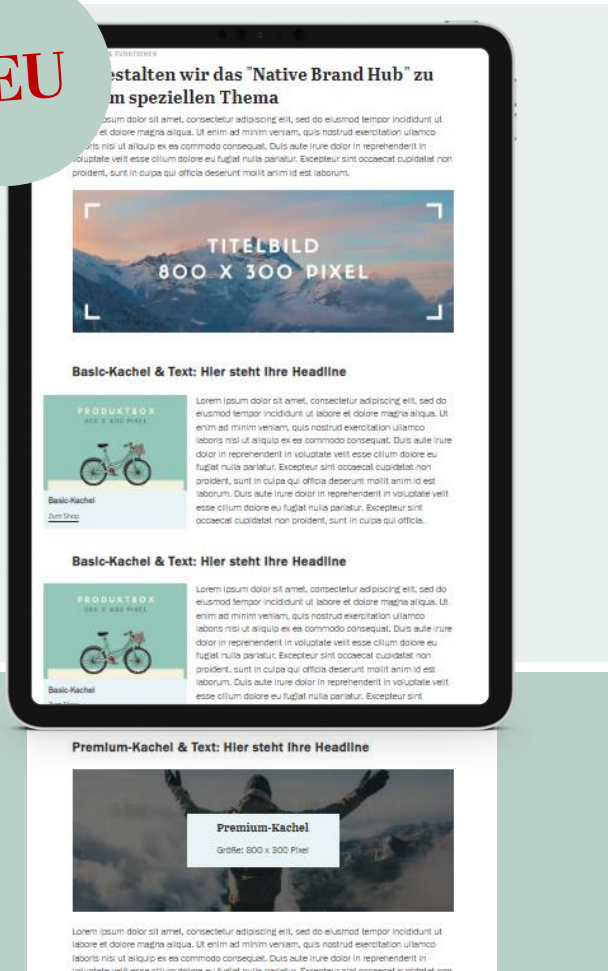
EU

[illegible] & FUNKTIONEN

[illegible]estalten wir das "Native Brand Hub" zu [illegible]m speziellen Thema

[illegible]psum dolor sit amet, consectetur adipiscing elit, sed do eiusmod tempor incididunt ut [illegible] et dolore magna aliqua. Ut enim ad minim veniam, quis nostrud exercitation ullamco laboris nisi ut aliquip ex ea commodo consequat. Duis aute irure dolor in reprehenderit in voluptate velit esse cillum dolore eu fugiat nulla pariatur. Excepteur sint occaecat cupidatat non proident, sunt in culpa qui officia deserunt mollit anim id est laborum.

TITELBILD
800 X 300 PIXEL

Basic-Kachel & Text: Hier steht Ihre Headline

PRODUKTBOX
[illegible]

Basic-Kachel
Zum Shop

Lorem ipsum dolor sit amet, consectetur adipiscing elit, sed do eiusmod tempor incididunt ut labore et dolore magna aliqua. Ut enim ad minim veniam, quis nostrud exercitation ullamco laboris nisi ut aliquip ex ea commodo consequat. Duis aute irure dolor in reprehenderit in voluptate velit esse cillum dolore eu fugiat nulla pariatur. Excepteur sint occaecat cupidatat non proident, sunt in culpa qui officia deserunt mollit anim id est laborum. Duis aute irure dolor in reprehenderit in voluptate velit esse cillum dolore eu fugiat nulla pariatur. Excepteur sint occaecat cupidatat non proident, sunt in culpa qui officia.

Basic-Kachel & Text: Hier steht Ihre Headline

PRODUKTBOX
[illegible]

Basic-Kachel
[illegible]

Lorem ipsum dolor sit amet, consectetur adipiscing elit, sed do eiusmod tempor incididunt ut labore et dolore magna aliqua. Ut enim ad minim veniam, quis nostrud exercitation ullamco laboris nisi ut aliquip ex ea commodo consequat. Duis aute irure dolor in reprehenderit in voluptate velit esse cillum dolore eu fugiat nulla pariatur. Excepteur sint occaecat cupidatat non proident, sunt in culpa qui officia deserunt mollit anim id est laborum. Duis aute irure dolor in reprehenderit in voluptate velit esse cillum dolore eu fugiat nulla pariatur. Excepteur sint

Premium-Kachel & Text: Hier steht Ihre Headline

Premium-Kachel
Größe: 800 x 300 Pixel

Lorem ipsum dolor sit amet, consectetur adipiscing elit, sed do eiusmod tempor incididunt ut labore et dolore magna aliqua. Ut enim ad minim veniam, quis nostrud exercitation ullamco laboris nisi ut aliquip ex ea commodo consequat. Duis aute irure dolor in reprehenderit in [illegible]